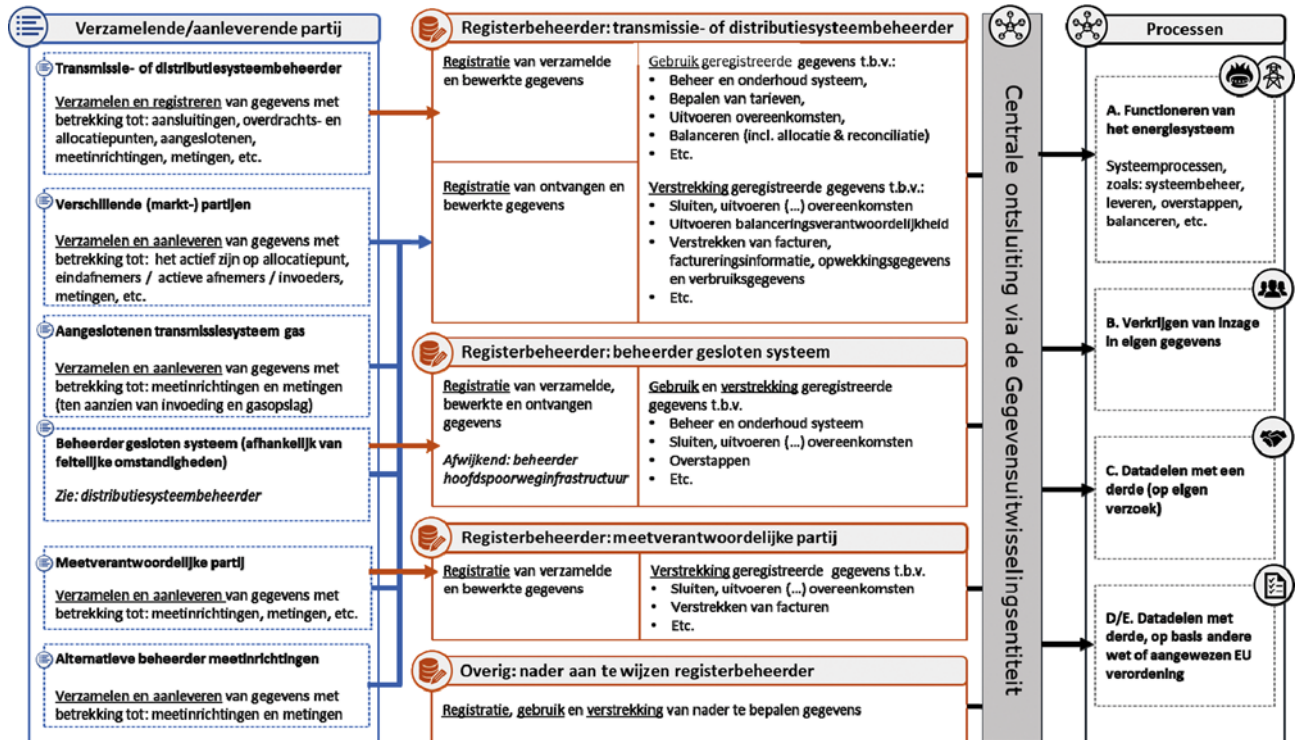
Verzamelende/aanleverende partij

Transmissie- of distributiesysteembeheerder

Verzamelen en registreren van gegevens met betrekking tot: aansluitingen, overdrachts- en allocatiepunten, aangeslotenen, meetinrichtingen, metingen, etc.

Verschillende (markt-) partijen

Verzamelen en aanleveren van gegevens met betrekking tot: het actief zijn op allocatiepunt, eindafnemers / actieve afnemers / invoeders, metingen, etc.

Aangeslotenen transmissiesysteem gas

Verzamelen en aanleveren van gegevens met betrekking tot: meetinrichtingen en metingen (ten aanzien van invoeding en gasopslag)

Beheerder gesloten systeem (afhankelijk van feitelijke omstandigheden)

Zie: distributiesysteembeheerder

Meetverantwoordelijke partij

Verzamelen en aanleveren van gegevens met betrekking tot: meetinrichtingen, metingen, etc.

Alternatieve beheerder meetinrichtingen

Verzamelen en aanleveren van gegevens met betrekking tot: meetinrichtingen en metingen

Registerbeheerder: transmissie- of distributiesysteembeheerder

Registratie van verzamelde en bewerkte gegevens

Gebruik geregistreerde gegevens t.b.v.:
• Beheer en onderhoud systeem,
• Bepalen van tarieven,
• Uitvoeren overeenkomsten,
• Balanceren (incl. allocatie & reconciliatie)
• Etc.

Registratie van ontvangen en bewerkte gegevens

Verstrekking geregistreerde gegevens t.b.v.:
• Sluiten, uitvoeren (…) overeenkomsten
• Uitvoeren balanceringsverantwoordelijkheid
• Verstrekken van facturen, factureringsinformatie, opwekkingsgegevens en verbruiksgegevens
• Etc.

Registerbeheerder: beheerder gesloten systeem

Registratie van verzamelde, bewerkte en ontvangen gegevens

Afwijkend: beheerder hoofdspoorweginfrastructuur

Gebruik en verstrekking geregistreerde gegevens t.b.v.
• Beheer en onderhoud systeem
• Sluiten, uitvoeren (…) overeenkomsten
• Overstappen
• Etc.

Registerbeheerder: meetverantwoordelijke partij

Registratie van verzamelde en bewerkte gegevens

Verstrekking geregistreerde gegevens t.b.v.
• Sluiten, uitvoeren (…) overeenkomsten
• Verstrekken van facturen
• Etc.

Overig: nader aan te wijzen registerbeheerder

Registratie, gebruik en verstrekking van nader te bepalen gegevens

Centrale ontsluiting via de Gegevensuitwisselingsentiteit

Processen

A. Functioneren van het energiesysteem

Systeemprocessen, zoals: systeembeheer, leveren, overstappen, balanceren, etc.

B. Verkrijgen van inzage in eigen gegevens

C. Datadelen met een derde (op eigen verzoek)

D/E. Datadelen met derde, op basis andere wet of aangewezen EU verordening